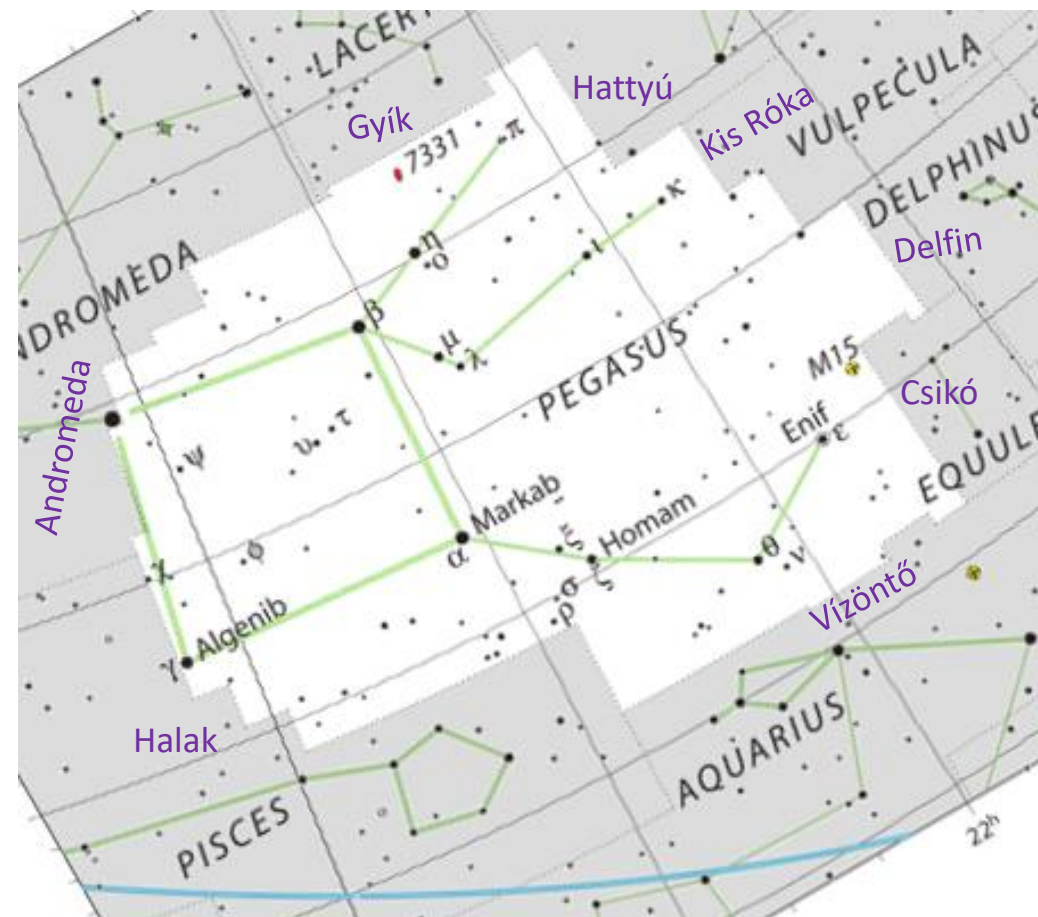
LACERTA
Gyík
Hattyú
Kis Róka
VULPECULA
DELPHINUS
Delfin
7331
π
κ
η
ο
ι
ANDROMEDA
β
μ
λ
PEGASUS
M15
Csikó
Andromeda
ψ
υ
τ
Enif
ε
EQUULEUS
Markab
ξ
Homam
θ
ν
φ
α
σ
ζ
ρ
χ
γ
Algenib
Vízöntő
Halak
AQUARIUS
PISCES
$22^h$